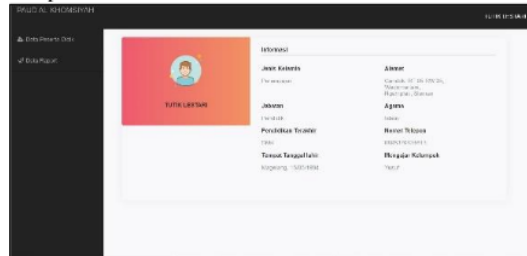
PAUD AL KHOMSIYAH

TUTIK LESTARI

Data Peserta Didik

Data Raport

TUTIK LESTARI

Informasi

Jenis Kelamin

Perempuan

Alamat

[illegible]

Jabatan

Pendidik

Agama

Islam

Pendidikan Terakhir

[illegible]

Nomor Telepon

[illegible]

Tempat Tanggal lahir

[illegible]

Mengajar Kelompok

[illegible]